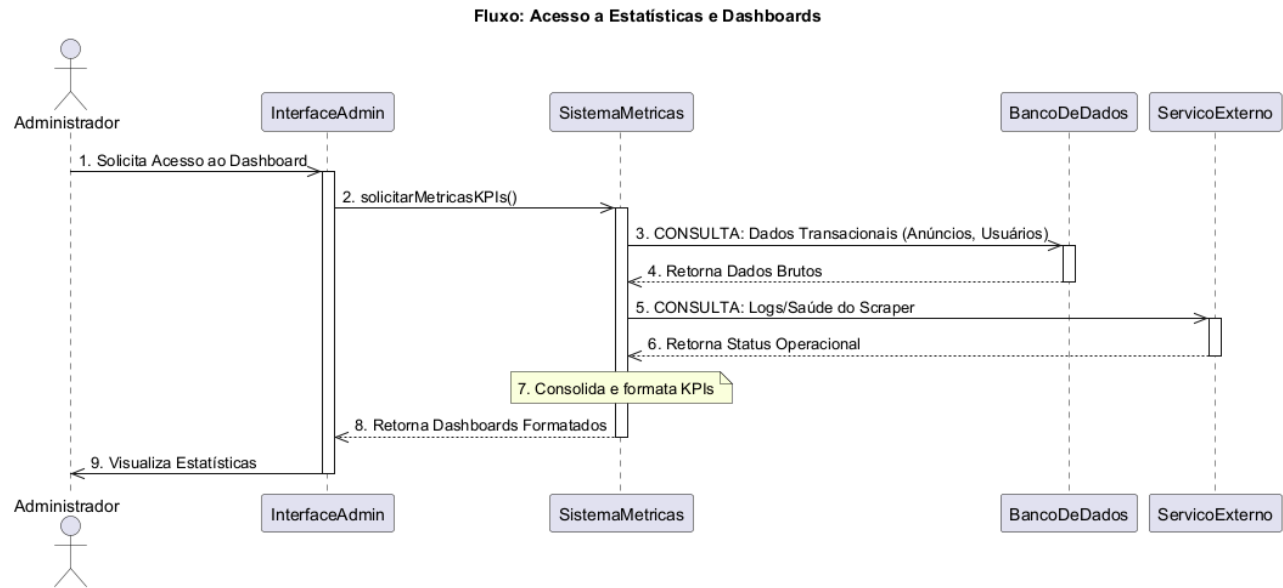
Fluxo: Acesso a Estatísticas e Dashboards

Administrador

InterfaceAdmin

SistemaMetricas

BancoDeDados

ServicoExterno

1. Solicita Acesso ao Dashboard

2. solicitarMetricasKPIs()

3. CONSULTA: Dados Transacionais (Anúncios, Usuários)

4. Retorna Dados Brutos

5. CONSULTA: Logs/Saúde do Scraper

6. Retorna Status Operacional

7. Consolida e formata KPIs

8. Retorna Dashboards Formatados

9. Visualiza Estatísticas

Administrador

InterfaceAdmin

SistemaMetricas

BancoDeDados

ServicoExterno